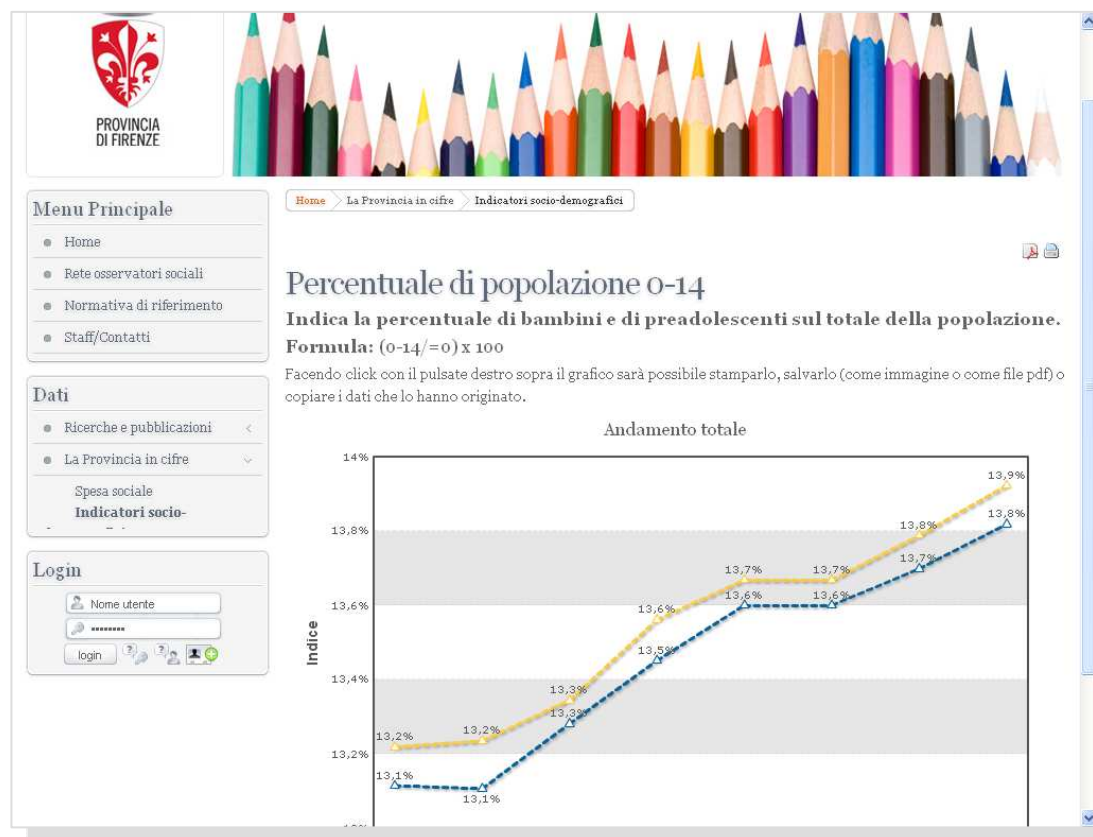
PROVINCIA DI FIRENZE

Menu Principale
Home
Rete osservatori sociali
Normativa di riferimento
Staff/Contatti

Dati
Ricerche e pubblicazioni
La Provincia in cifre
Spesa sociale
Indicatori socio-

Login
Nome utente
••••••••
login

Home La Provincia in cifre Indicatori socio-demografici

Percentuale di popolazione 0-14

Indica la percentuale di bambini e di preadolescenti sul totale della popolazione.

Formula: (0-14/=0) x 100

Facendo click con il pulsate destro sopra il grafico sarà possibile stamparlo, salvarlo (come immagine o come file pdf) o copiare i dati che lo hanno originato.

Andamento totale

Indice

14%
13,8%
13,6%
13,4%
13,2%

13,2% 13,2% 13,3% 13,6% 13,7% 13,7% 13,8% 13,9%
13,1% 13,1% 13,3% 13,5% 13,6% 13,6% 13,7% 13,8%